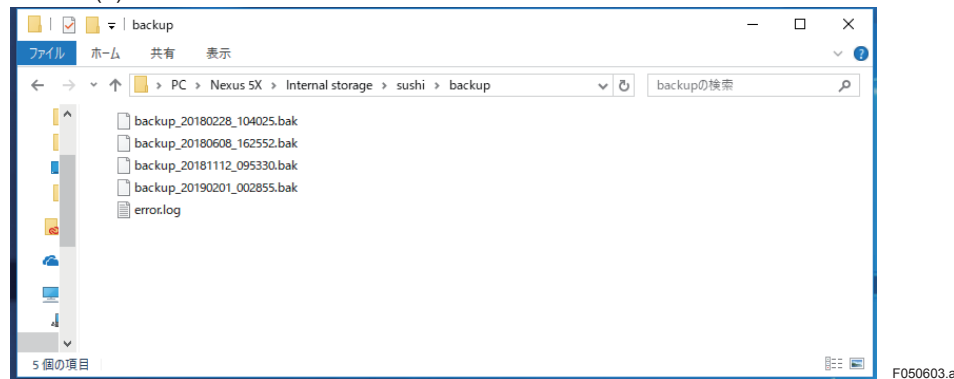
backup

ファイル ホーム 共有 表示

PC > Nexus 5X > Internal storage > sushi > backup

backupの検索

backup_20180228_104025.bak
backup_20180608_162552.bak
backup_20181112_095330.bak
backup_20190201_002855.bak
error.log

5 個の項目

F050603.a